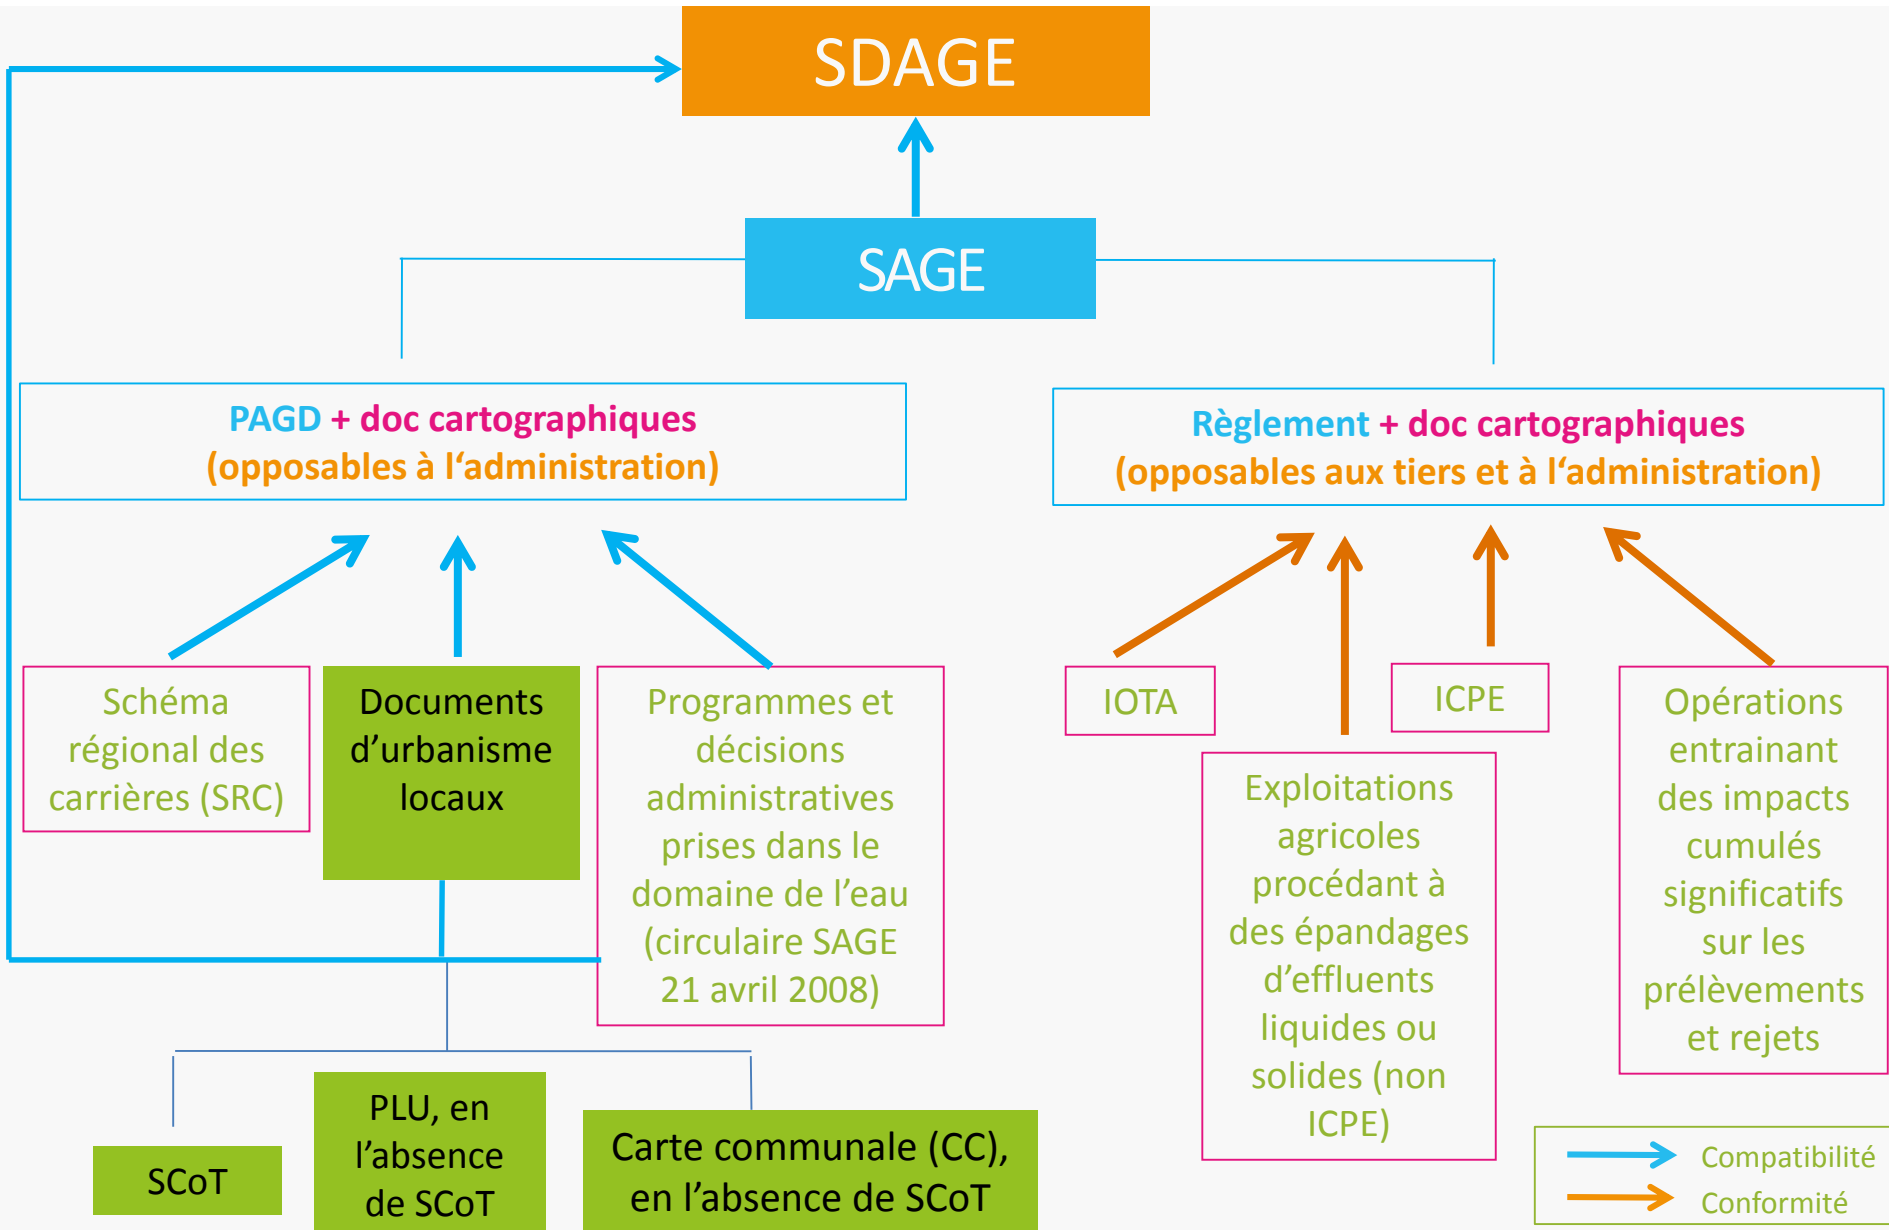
SDAGE

SAGE

PAGD + doc cartographiques
(opposables à l'administration)

Règlement + doc cartographiques
(opposables aux tiers et à l'administration)

Schéma régional des carrières (SRC)

Documents d'urbanisme locaux

Programmes et décisions administratives prises dans le domaine de l'eau (circulaire SAGE 21 avril 2008)

IOTA

ICPE

Exploitations agricoles procédant à des épandages d'effluents liquides ou solides (non ICPE)

Opérations entraînant des impacts cumulés significatifs sur les prélèvements et rejets

SCoT

PLU, en l'absence de SCoT

Carte communale (CC), en l'absence de SCoT

Compatibilité
Conformité